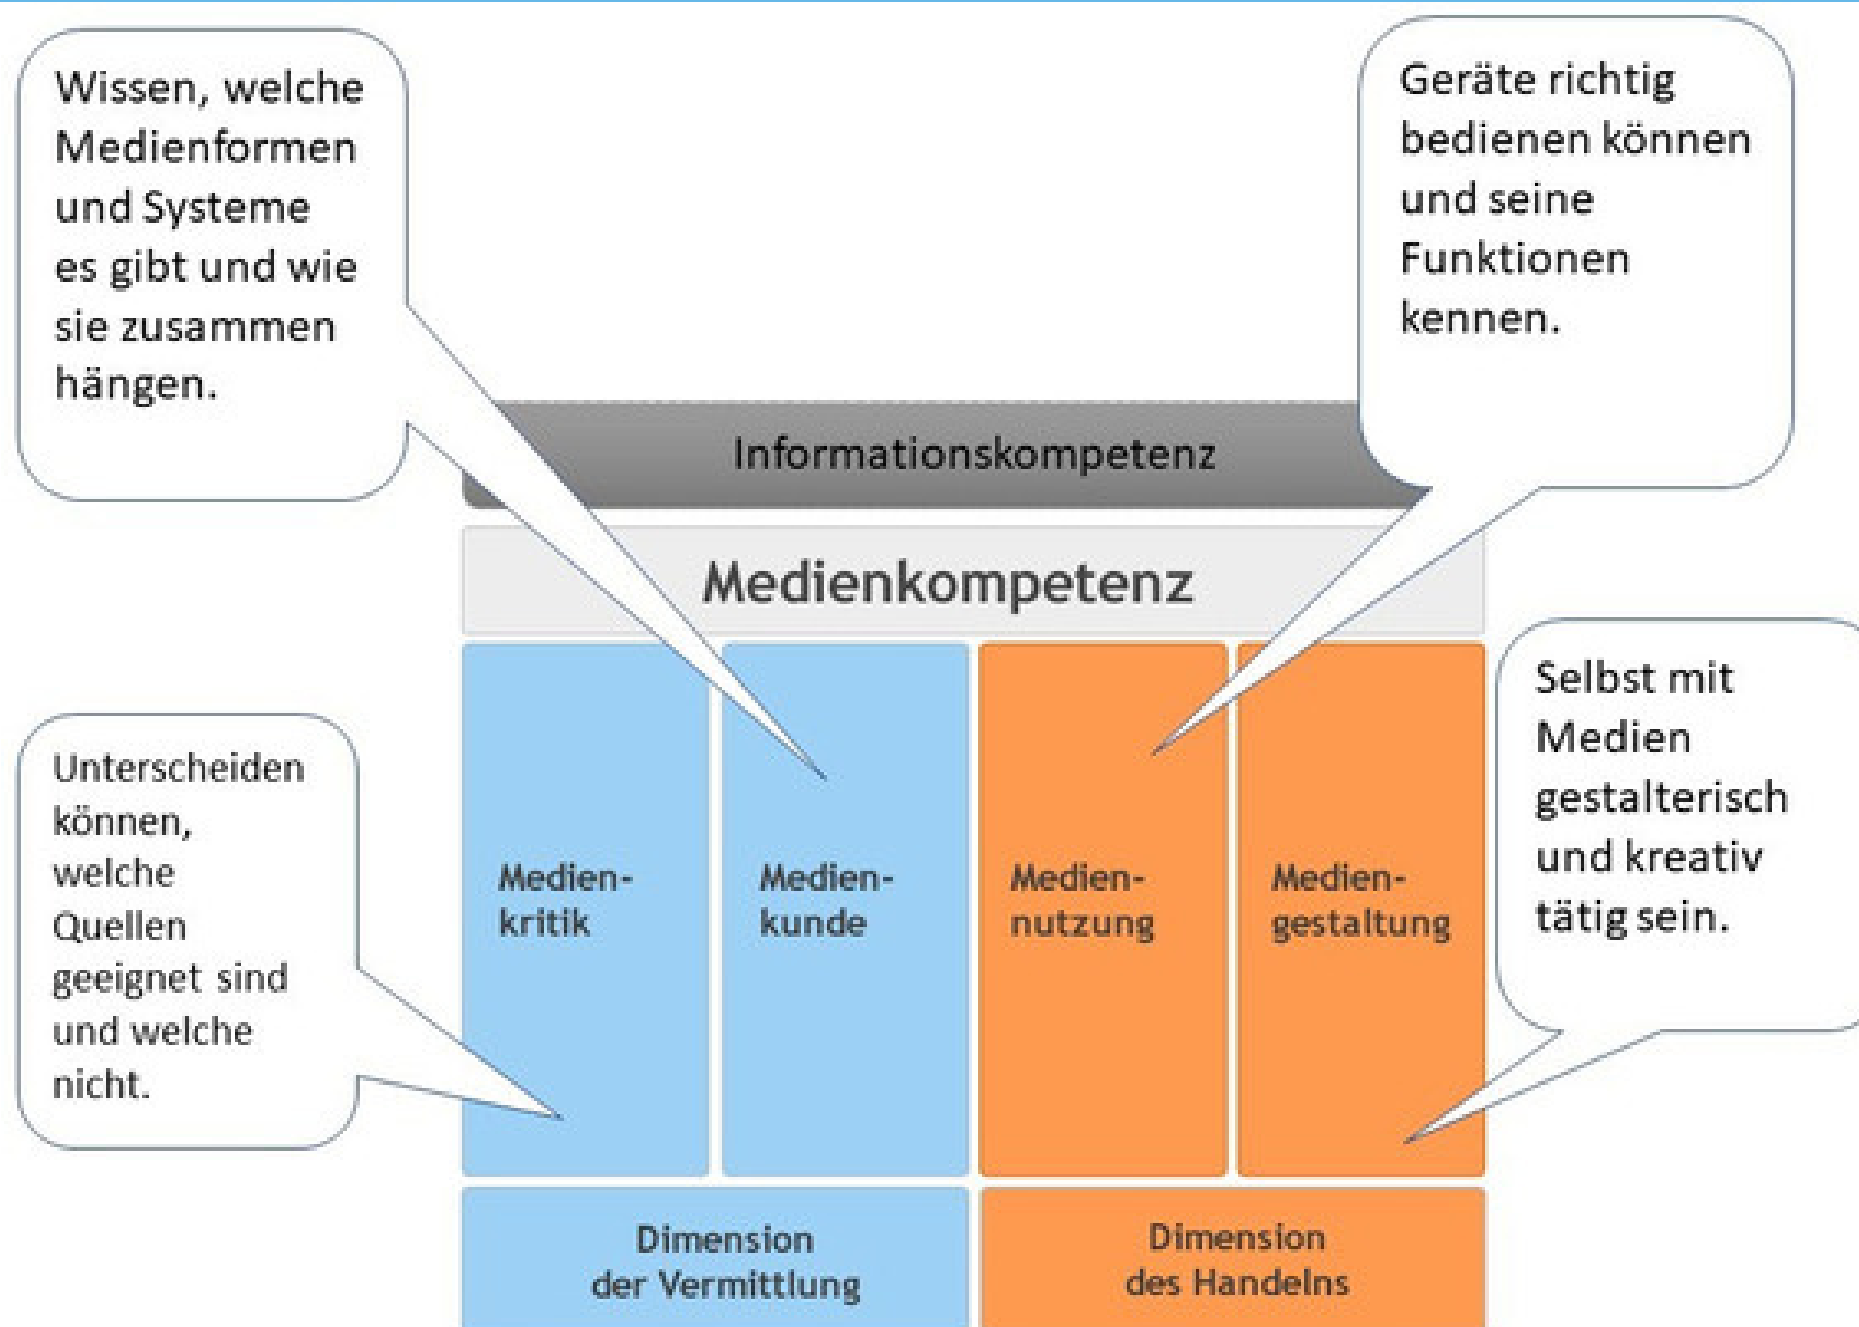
Wissen, welche Medienformen und Systeme es gibt und wie sie zusammen hängen.

Geräte richtig bedienen können und seine Funktionen kennen.

Informationskompetenz

Medienkompetenz

Unterscheiden können, welche Quellen geeignet sind und welche nicht.

Medien-kritik

Medien-kunde

Medien-nutzung

Medien-gestaltung

Selbst mit Medien gestalterisch und kreativ tätig sein.

Dimension der Vermittlung

Dimension des Handelns